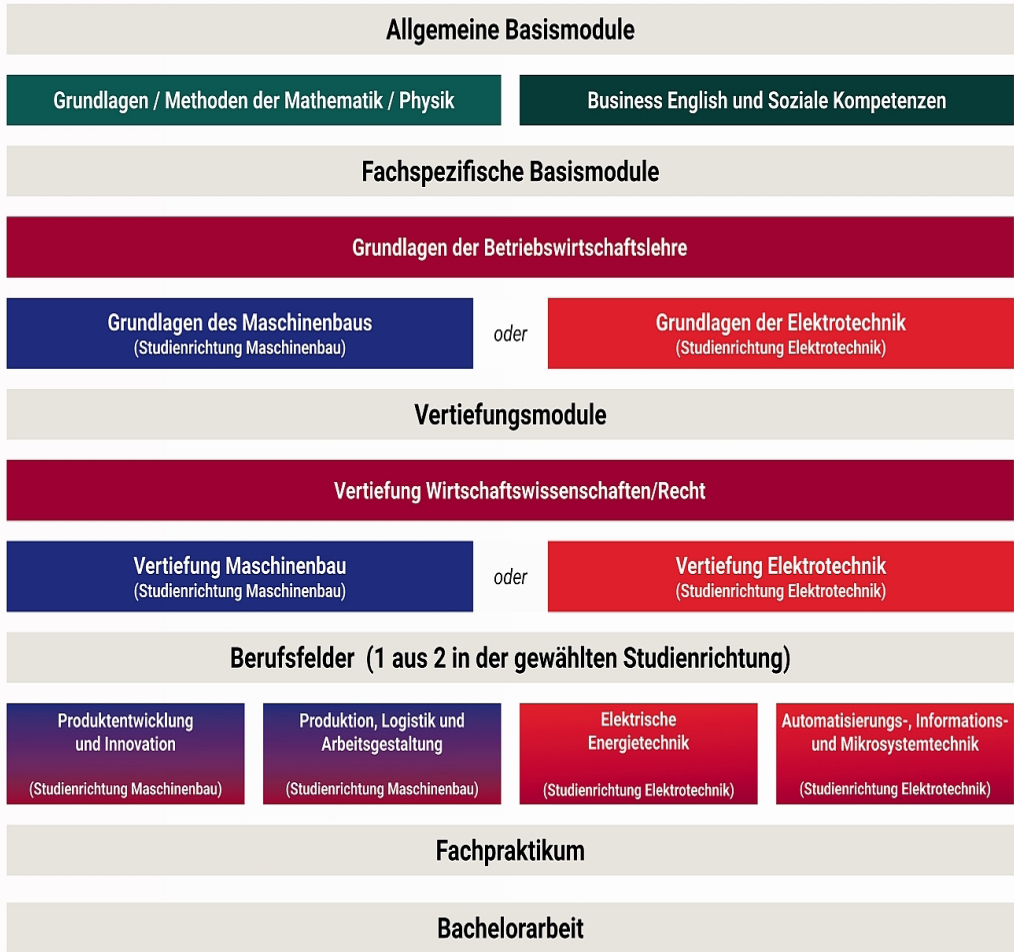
Allgemeine Basismodule

Grundlagen / Methoden der Mathematik / Physik

Business English und Soziale Kompetenzen

Fachspezifische Basismodule

Grundlagen der Betriebswirtschaftslehre

Grundlagen des Maschinenbaus
(Studienrichtung Maschinenbau)

oder

Grundlagen der Elektrotechnik
(Studienrichtung Elektrotechnik)

Vertiefungsmodule

Vertiefung Wirtschaftswissenschaften/Recht

Vertiefung Maschinenbau
(Studienrichtung Maschinenbau)

oder

Vertiefung Elektrotechnik
(Studienrichtung Elektrotechnik)

Berufsfelder (1 aus 2 in der gewählten Studienrichtung)

Produktentwicklung und Innovation
(Studienrichtung Maschinenbau)

Produktion, Logistik und Arbeitsgestaltung
(Studienrichtung Maschinenbau)

Elektrische Energietechnik
(Studienrichtung Elektrotechnik)

Automatisierungs-, Informations- und Mikrosystemtechnik
(Studienrichtung Elektrotechnik)

Fachpraktikum

Bachelorarbeit